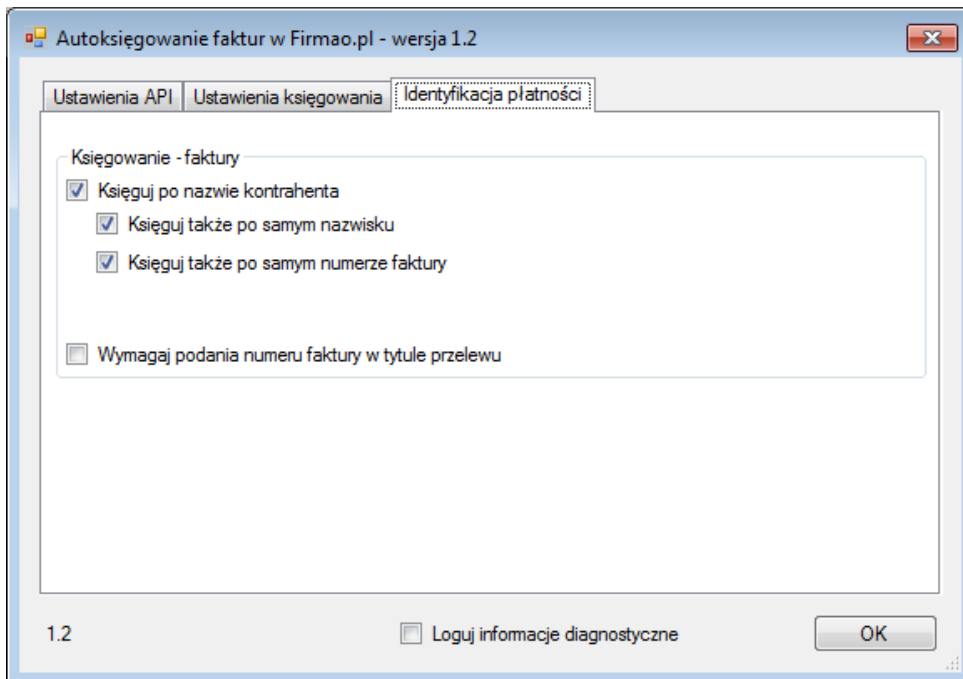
Autoksięgowanie faktur w Firmao.pl - wersja 1.2

Ustawienia API | Ustawienia księgowania | Identyfikacja płatności

Księgowanie - faktury

Księguj po nazwie kontrahenta

Księguj także po samym nazwisku

Księguj także po samym numerze faktury

Wymagaj podania numeru faktury w tytule przelewu

1.2

Loguj informacje diagnostyczne

OK